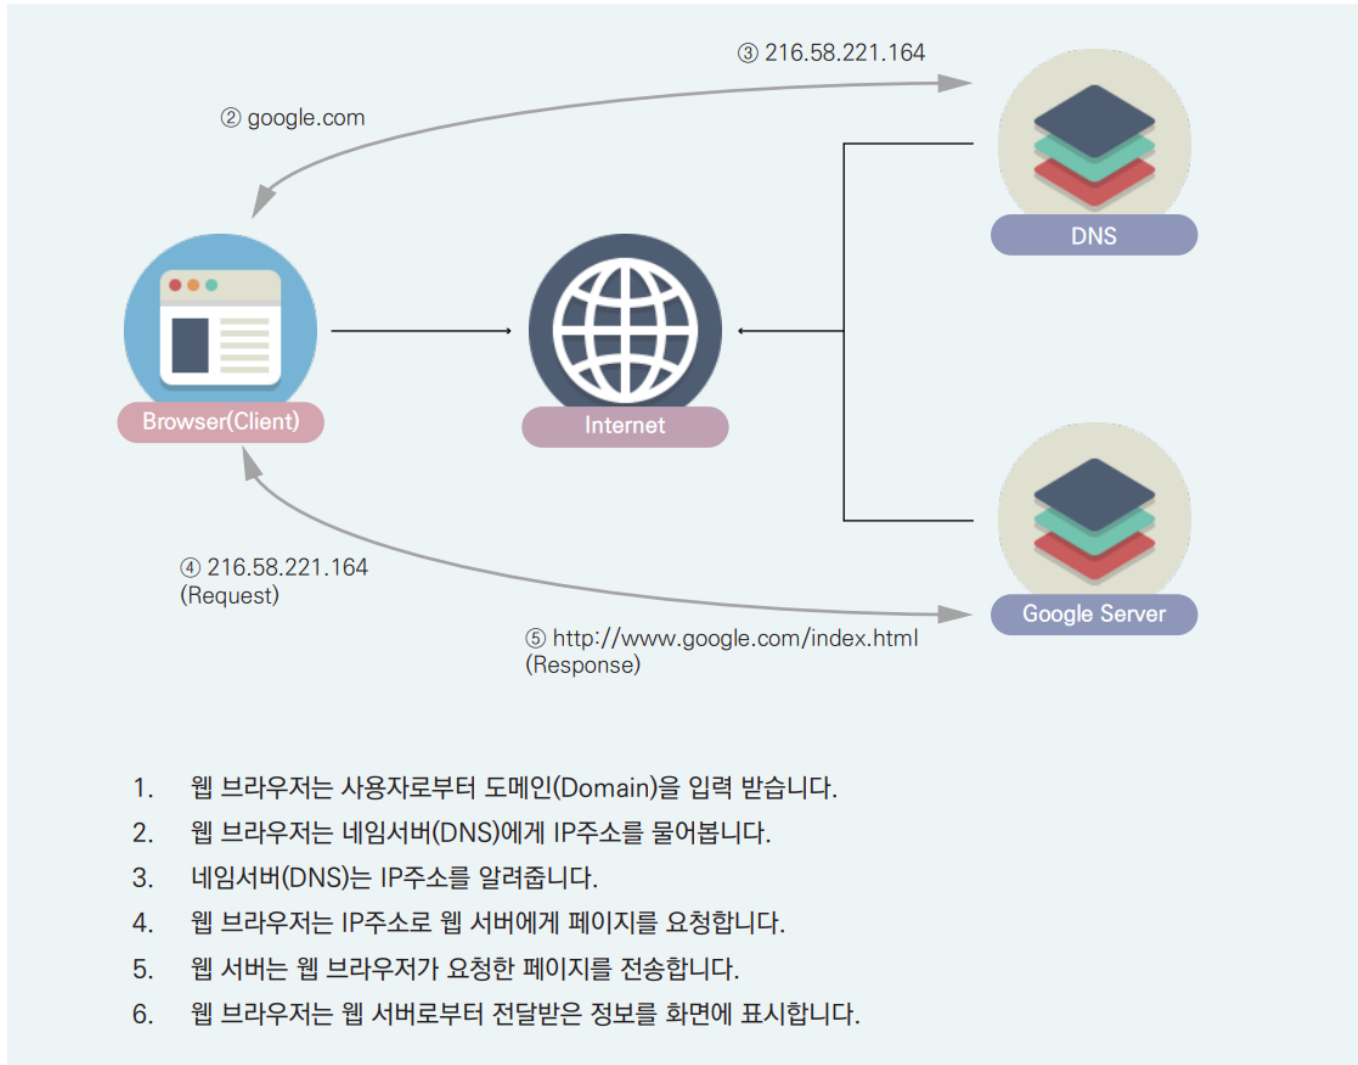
③ 216.58.221.164

② google.com

DNS

Browser(Client)

Internet

Google Server

④ 216.58.221.164
(Request)

⑤ http://www.google.com/index.html
(Response)

1. 웹 브라우저는 사용자로부터 도메인(Domain)을 입력 받습니다.
2. 웹 브라우저는 네임서버(DNS)에게 IP주소를 물어봅니다.
3. 네임서버(DNS)는 IP주소를 알려줍니다.
4. 웹 브라우저는 IP주소로 웹 서버에게 페이지를 요청합니다.
5. 웹 서버는 웹 브라우저가 요청한 페이지를 전송합니다.
6. 웹 브라우저는 웹 서버로부터 전달받은 정보를 화면에 표시합니다.